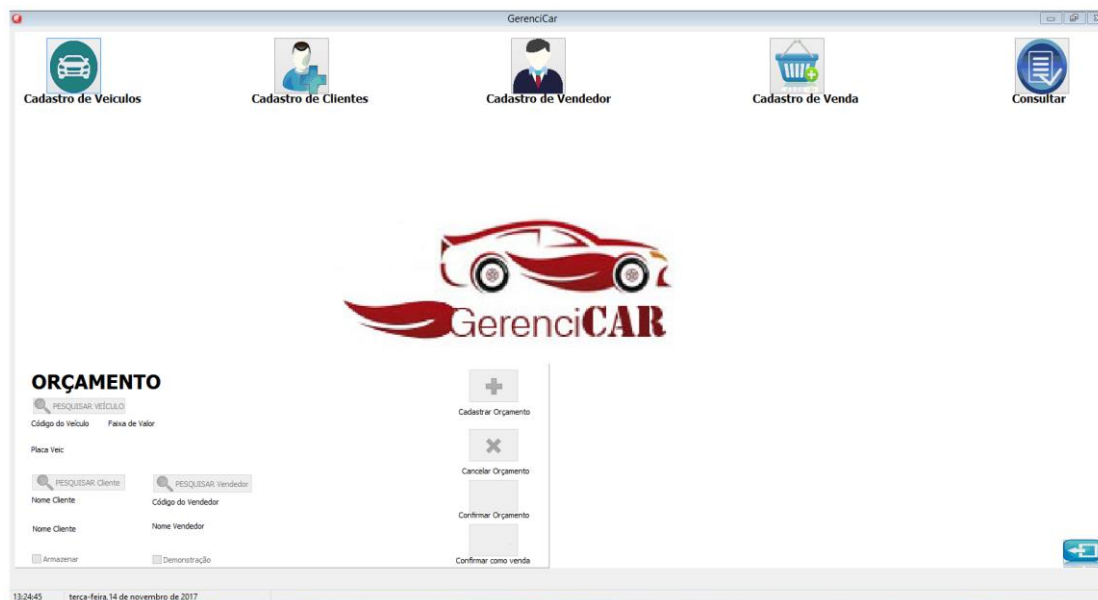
GerenciCar

Cadastro de Veiculos
Cadastro de Clientes
Cadastro de Vendedor
Cadastro de Venda
Consultar

GerenciCAR

ORÇAMENTO
PESQUISAR VEÍCULO
Código do Veículo
Faixa de Valor
Placa Veic
PESQUISAR Cliente
PESQUISAR Vendedor
Nome Cliente
Código do Vendedor
Nome Cliente
Nome Vendedor
Armazenar
Demonstração

Cadastrar Orçamento
Cancelar Orçamento
Confirmar Orçamento
Confirmar como venda

13:24:45
terça-feira, 14 de novembro de 2017